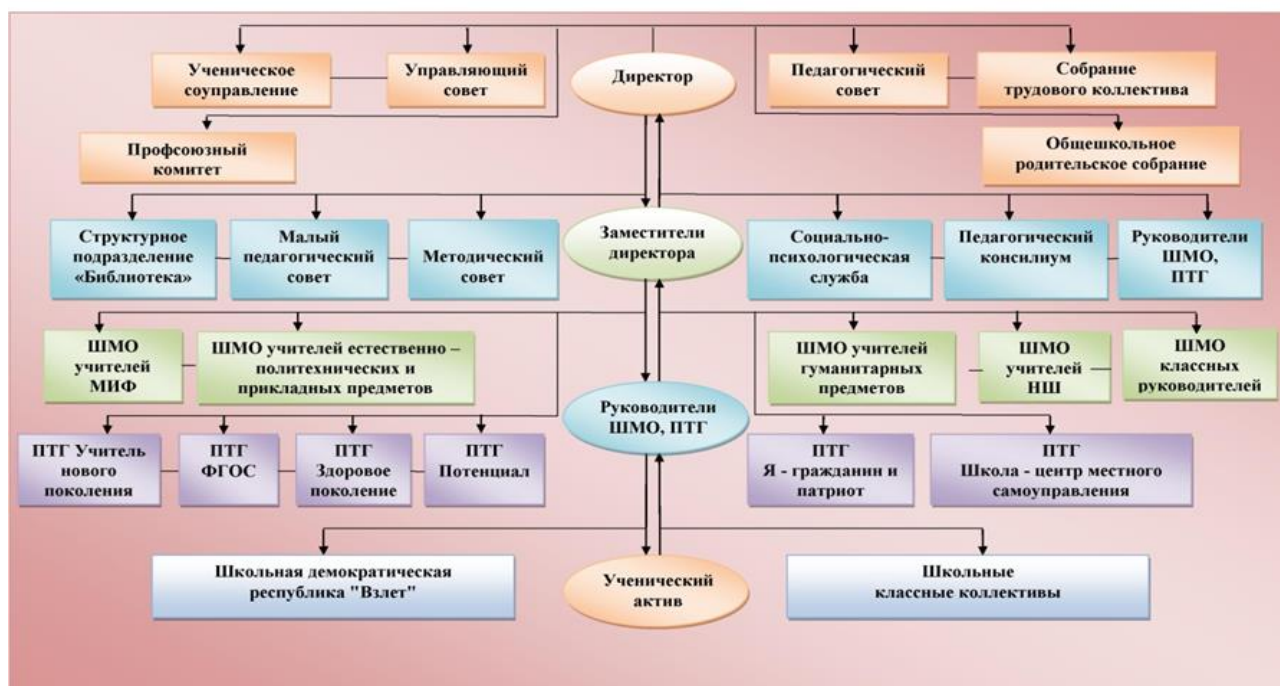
Ученическое соуправление

Управляющий совет

Директор

Педагогический совет

Собрание трудового коллектива

Профсоюзный комитет

Общешкольное родительское собрание

Структурное подразделение «Библиотека»

Малый педагогический совет

Методический совет

Заместители директора

Социально-психологическая служба

Педагогический консилиум

Руководители ШМО, ПТГ

ШМО учителей МИФ

ШМО учителей естественно – политехнических и прикладных предметов

ШМО учителей гуманитарных предметов

ШМО учителей НШ

ШМО классных руководителей

Руководители ШМО, ПТГ

ПТГ Учитель нового поколения

ПТГ ФГОС

ПТГ Здоровое поколение

ПТГ Потенциал

ПТГ Я - гражданин и патриот

ПТГ Школа - центр местного самоуправления

Школьная демократическая республика "Взлет"

Ученический актив

Школьные классные коллективы